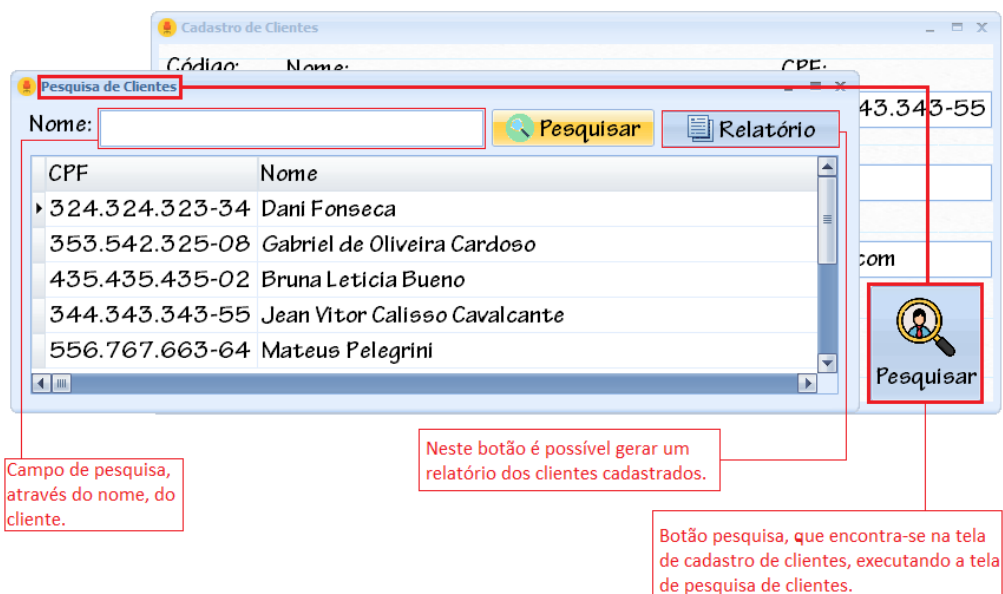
Cadastro de Clientes

Código: Nome: CPF:

43.343-55

com

Pesquisa de Clientes

Nome:

Pesquisar

Relatório

| CPF | Nome |
|---|---|
| 324.324.323-34 | Dani Fonseca |
| 353.542.325-08 | Gabriel de Oliveira Cardoso |
| 435.435.435-02 | Bruna Leticia Bueno |
| 344.343.343-55 | Jean Vitor Calisso Cavalcante |
| 556.767.663-64 | Mateus Pelegrini |

Pesquisar

Neste botão é possível gerar um relatório dos clientes cadastrados.

Campo de pesquisa, através do nome, do cliente.

Botão pesquisa, que encontra-se na tela de cadastro de clientes, executando a tela de pesquisa de clientes.